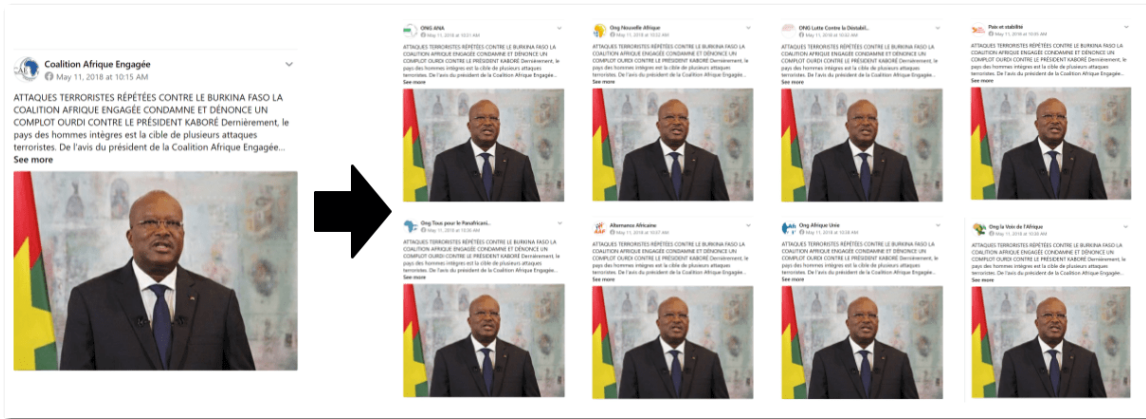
Coalition Afrique Engagée
May 11, 2018 at 10:15 AM

ATTAQUES TERRORISTES RÉPÉTÉES CONTRE LE BURKINA FASO LA COALITION AFRIQUE ENGAGÉE CONDAMNE ET DÉNONCE UN COMPLOT OURDI CONTRE LE PRÉSIDENT KABORÉ Dernièrement, le pays des hommes intègres est la cible de plusieurs attaques terroristes. De l'avis du président de la Coalition Afrique Engagée...
See more

ONG ANA
May 11, 2018 at 10:21 AM
ATTAQUES TERRORISTES RÉPÉTÉES CONTRE LE BURKINA FASO LA COALITION AFRIQUE ENGAGÉE CONDAMNE ET DÉNONCE UN COMPLOT OURDI CONTRE LE PRÉSIDENT KABORÉ Dernièrement, le pays des hommes intègres est la cible de plusieurs attaques terroristes. De l'avis du président de la Coalition Afrique Engagée...
See more

Ong Nouvelle Afrique
May 11, 2018 at 10:22 AM
ATTAQUES TERRORISTES RÉPÉTÉES CONTRE LE BURKINA FASO LA COALITION AFRIQUE ENGAGÉE CONDAMNE ET DÉNONCE UN COMPLOT OURDI CONTRE LE PRÉSIDENT KABORÉ Dernièrement, le pays des hommes intègres est la cible de plusieurs attaques terroristes. De l'avis du président de la Coalition Afrique Engagée...
See more

ONG Lutte Contre la Divisibil...
May 11, 2018 at 10:22 AM
ATTAQUES TERRORISTES RÉPÉTÉES CONTRE LE BURKINA FASO LA COALITION AFRIQUE ENGAGÉE CONDAMNE ET DÉNONCE UN COMPLOT OURDI CONTRE LE PRÉSIDENT KABORÉ Dernièrement, le pays des hommes intègres est la cible de plusieurs attaques terroristes. De l'avis du président de la Coalition Afrique Engagée...
See more

Paix et stabilité
May 11, 2018 at 10:00 AM
ATTAQUES TERRORISTES RÉPÉTÉES CONTRE LE BURKINA FASO LA COALITION AFRIQUE ENGAGÉE CONDAMNE ET DÉNONCE UN COMPLOT OURDI CONTRE LE PRÉSIDENT KABORÉ Dernièrement, le pays des hommes intègres est la cible de plusieurs attaques terroristes. De l'avis du président de la Coalition Afrique Engagée...
See more

Ong Tous pour le Panafricani...
May 11, 2018 at 10:36 AM
ATTAQUES TERRORISTES RÉPÉTÉES CONTRE LE BURKINA FASO LA COALITION AFRIQUE ENGAGÉE CONDAMNE ET DÉNONCE UN COMPLOT OURDI CONTRE LE PRÉSIDENT KABORÉ Dernièrement, le pays des hommes intègres est la cible de plusieurs attaques terroristes. De l'avis du président de la Coalition Afrique Engagée...
See more

Alternance Africaine
May 11, 2018 at 10:37 AM
ATTAQUES TERRORISTES RÉPÉTÉES CONTRE LE BURKINA FASO LA COALITION AFRIQUE ENGAGÉE CONDAMNE ET DÉNONCE UN COMPLOT OURDI CONTRE LE PRÉSIDENT KABORÉ Dernièrement, le pays des hommes intègres est la cible de plusieurs attaques terroristes. De l'avis du président de la Coalition Afrique Engagée...
See more

Ong Afrique Unie
May 11, 2018 at 10:38 AM
ATTAQUES TERRORISTES RÉPÉTÉES CONTRE LE BURKINA FASO LA COALITION AFRIQUE ENGAGÉE CONDAMNE ET DÉNONCE UN COMPLOT OURDI CONTRE LE PRÉSIDENT KABORÉ Dernièrement, le pays des hommes intègres est la cible de plusieurs attaques terroristes. De l'avis du président de la Coalition Afrique Engagée...
See more

Ong la Voix de l'Afrique
May 11, 2018 at 10:39 AM
ATTAQUES TERRORISTES RÉPÉTÉES CONTRE LE BURKINA FASO LA COALITION AFRIQUE ENGAGÉE CONDAMNE ET DÉNONCE UN COMPLOT OURDI CONTRE LE PRÉSIDENT KABORÉ Dernièrement, le pays des hommes intègres est la cible de plusieurs attaques terroristes. De l'avis du président de la Coalition Afrique Engagée...
See more